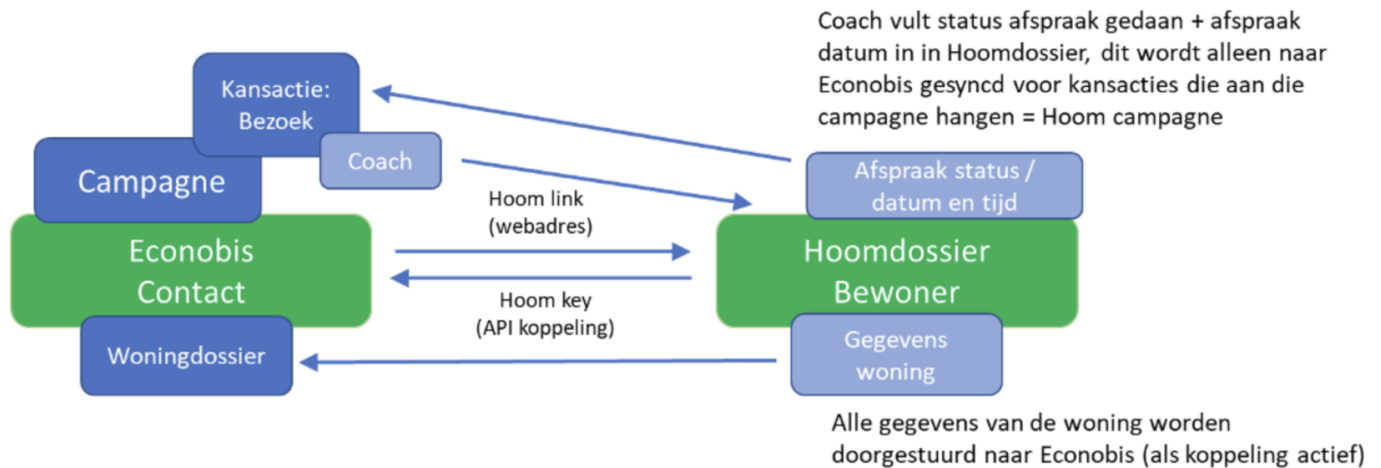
Coach vult status afspraak gedaan + afspraak datum in in Hoomdossier, dit wordt alleen naar Econobis gesyncd voor kansacties die aan die campagne hangen = Hoom campagne

Kansactie: Bezoek

Coach

Campagne

Afspraak status / datum en tijd

Hoom link (webadres)

Econobis Contact

Hoomdossier Bewoner

Hoom key (API koppeling)

Woningdossier

Gegevens woning

Alle gegevens van de woning worden doorgestuurd naar Econobis (als koppeling actief)